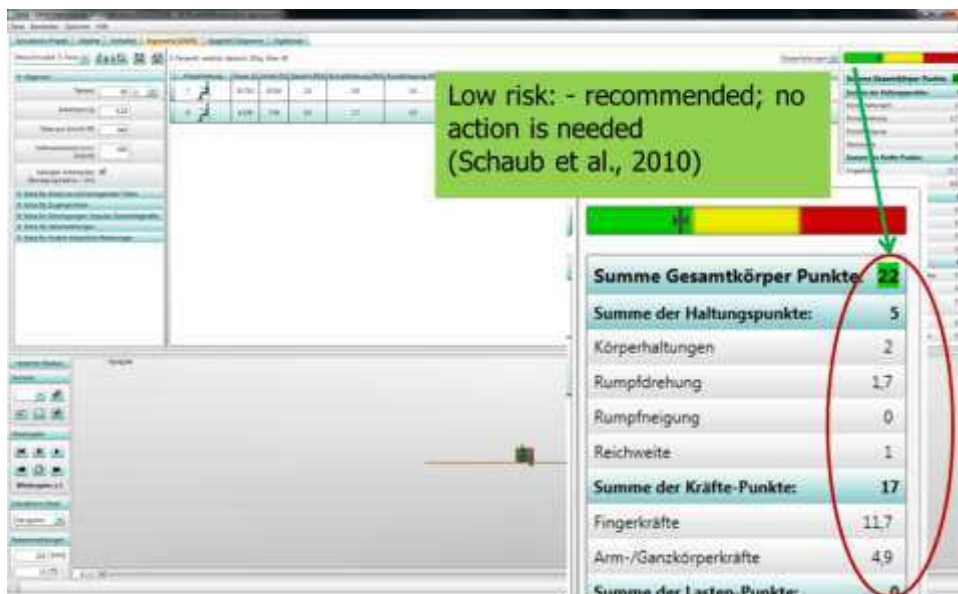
Low risk: - recommended; no action is needed (Schaub et al., 2010)

| Summe Gesamtkörper Punkte | 22 |
|---|---|
| Summe der Haltungspunkte: | 5 |
| Körperhaltungen | 2 |
| Rumpfdrehung | 1,7 |
| Rumpfneigung | 0 |
| Reichweite | 1 |
| Summe der Kräfte-Punkte: | 17 |
| Fingerkräfte | 11,7 |
| Arm-/Ganzkörperkräfte | 4,9 |
| Summe der Lasten-Punkte: | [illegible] |